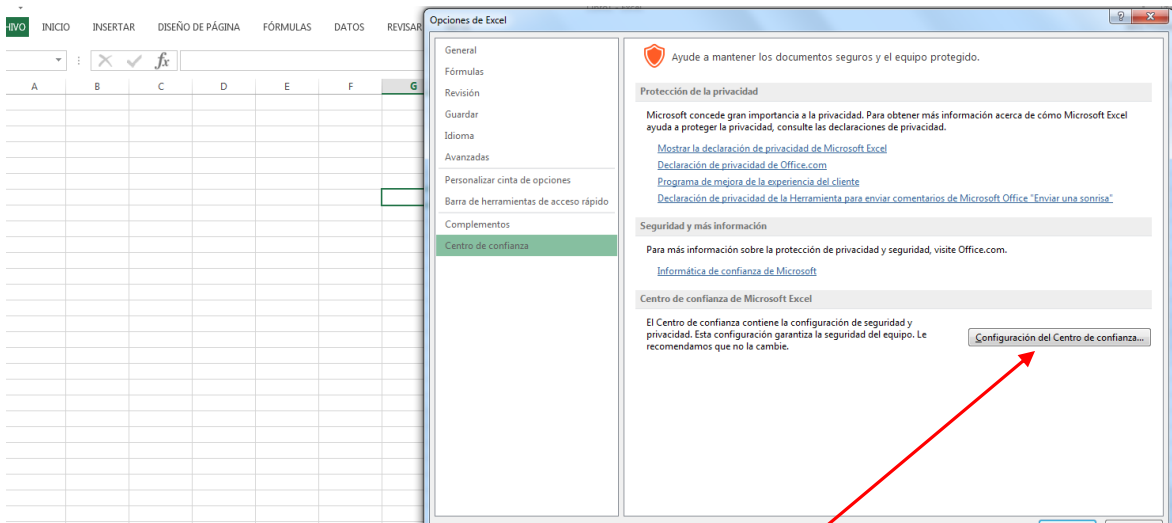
HIVO INICIO INSERTAR DISEÑO DE PÁGINA FÓRMULAS DATOS REVISAR

$fx$

A B C D E F G

Opciones de Excel

? X

General
Fórmulas
Revisión
Guardar
Idioma
Avanzadas
Personalizar cinta de opciones
Barra de herramientas de acceso rápido
Complementos
Centro de confianza

Ayude a mantener los documentos seguros y el equipo protegido.

Protección de la privacidad

Microsoft concede gran importancia a la privacidad. Para obtener más información acerca de cómo Microsoft Excel ayuda a proteger la privacidad, consulte las declaraciones de privacidad.

Mostrar la declaración de privacidad de Microsoft Excel
Declaración de privacidad de Office.com
Programa de mejora de la experiencia del cliente
Declaración de privacidad de la Herramienta para enviar comentarios de Microsoft Office "Enviar una sonrisa"

Seguridad y más información

Para más información sobre la protección de privacidad y seguridad, visite Office.com.

Informática de confianza de Microsoft

Centro de confianza de Microsoft Excel

El Centro de confianza contiene la configuración de seguridad y privacidad. Esta configuración garantiza la seguridad del equipo. Le recomendamos que no la cambie.

Configuración del Centro de confianza...